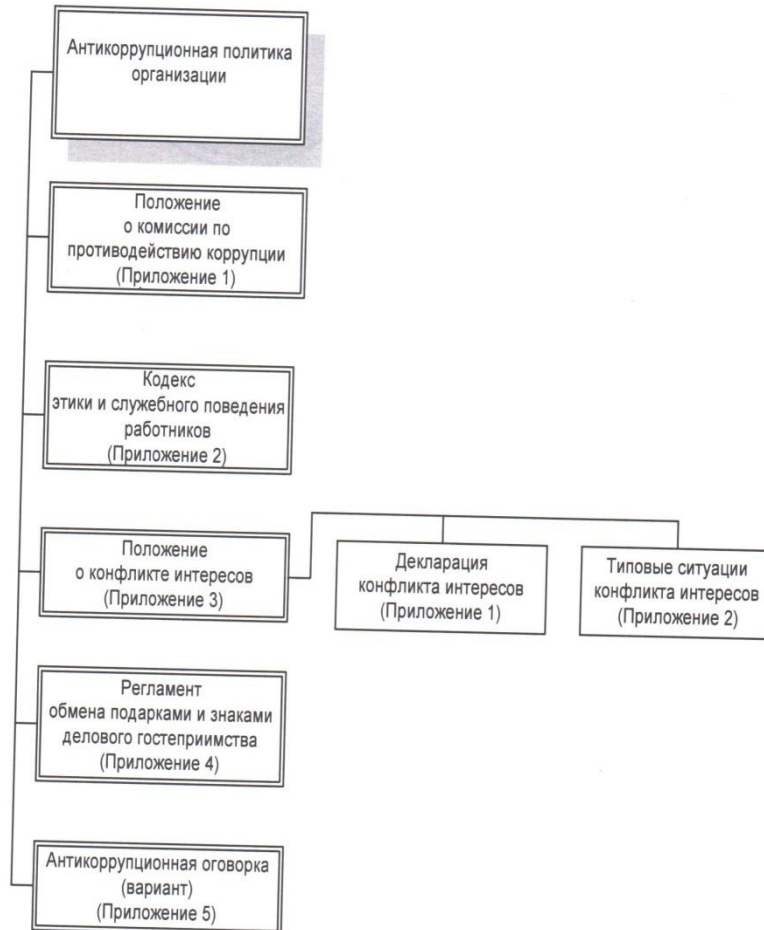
Антикоррупционная политика организации

Положение о комиссии по противодействию коррупции (Приложение 1)

Кодекс этики и служебного поведения работников (Приложение 2)

Положение о конфликте интересов (Приложение 3)

Декларация конфликта интересов (Приложение 1)

Типовые ситуации конфликта интересов (Приложение 2)

Регламент обмена подарками и знаками делового гостеприимства (Приложение 4)

Антикоррупционная оговорка (вариант) (Приложение 5)